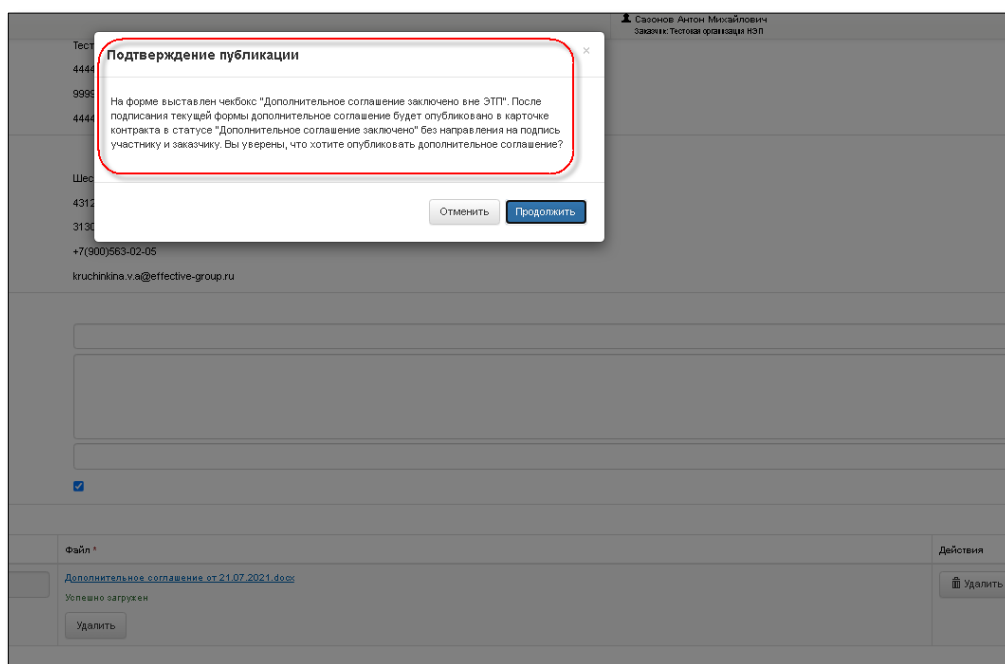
Сазонов Антон Михайлович
Заказчик: Тестовая организация НЭП

Тест
4444
9999
4444

Подтверждение публикации

×

На форме выставлен чекбокс "Дополнительное соглашение заключено вне ЭТП". После подписания текущей формы дополнительное соглашение будет опубликовано в карточке контракта в статусе "Дополнительное соглашение заключено" без направления на подпись участнику и заказчику. Вы уверены, что хотите опубликовать дополнительное соглашение?

Отменить
Продолжить

Шес
4312
3130
+7(900)563-02-05
kruchinkina.v.a@effective-group.ru

| Файл * | Действия |
|---|---|
| Дополнительное соглашение от 21.07.2021.docx Успешно загружен Удалить | Удалить |